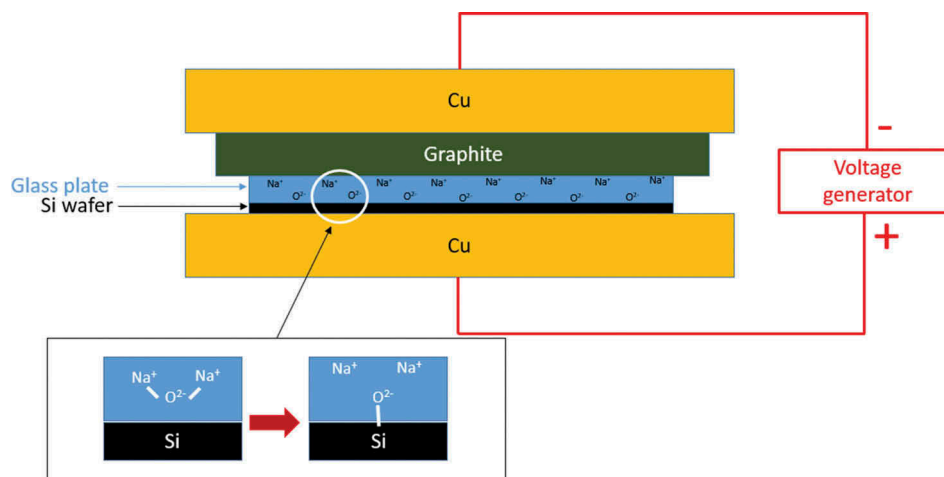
Cu

Graphite

Glass plate

Si wafer

$Na^+$ $O^{2-}$ $Na^+$ $O^{2-}$ $Na^+$ $O^{2-}$ $Na^+$ $O^{2-}$ $Na^+$ $O^{2-}$ $Na^+$ $O^{2-}$ $Na^+$ $O^{2-}$ $Na^+$

Cu

-

Voltage generator

+

$Na^+$ $Na^+$ $O^{2-}$

Si

$Na^+$ $Na^+$ $O^{2-}$

Si